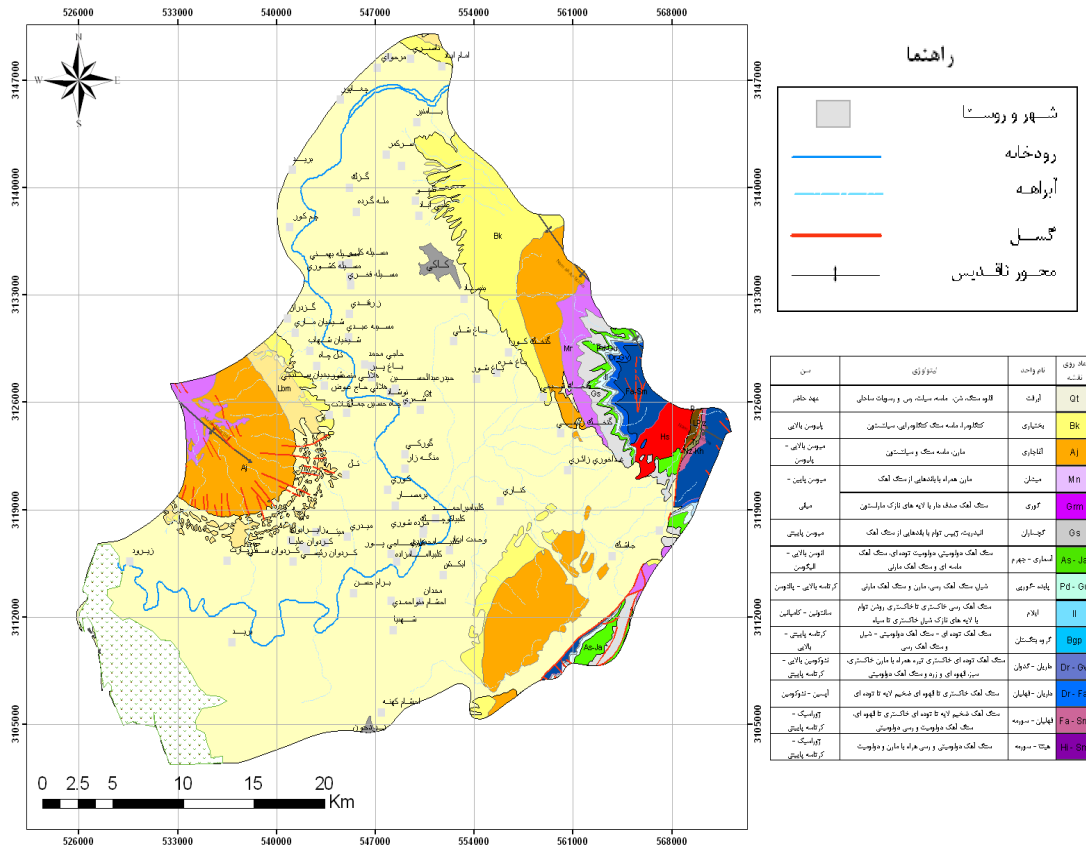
526000 533000 540000 547000 554000 561000 568000

3147000 3140000 3133000 3126000 3119000 3112000 3105000

N S W E

Bk Aj Lbm Mr Gs Hs As-Ja

0 2.5 5 10 15 20 Km

راهنما

شهر و روستا

رودخانه

آبراهه

گسل

محور تاقدیس

| سن | لیتولوژی | نام واحد | نماد روی نقشه |
|---|---|---|---|
| عهد حاضر | قلوه سنگ، شن، ماسه سیلت، رس و رسوبات ساحلی | آبرفت | Qt |
| پلیوسن بالایی | کنگلومرا، ماسه سنگ کنگلومرایی، سیلتستون | بختیاری | Bk |
| میوسن بالایی - پلیوسن | مارن، ماسه سنگ و سیلتستون | آغاجاری | Aj |
| میوسن پایین - | مارن همراه با بلاکهایی از سنگ آهک | میشان | Mn |
| میانی | سنگ آهک صدف دار با لایه های نازک مارنستون | گوری | Gm |
| میوسن پایینی | انیدریت، ژیپس توام با بلاکهایی از سنگ آهک | گچساران | Gs |
| ائوسن بالایی - الیگوسن | سنگ آهک دولومیتی، دولومیت توده ای، سنگ آهک ماسه ای و سنگ آهک مارنی | آسماری - جهرم | As - Ja |
| کرتاسه بالایی - پالئوسن | شیل، سنگ آهک رسی، مارن و سنگ آهک مارنی | پابده - گورپی | Pd - Gu |
| ماستریشتین - کامپانین | سنگ آهک رسی خاکستری تا خاکستری روشن توام با لایه های نازک شیل خاکستری تا سیاه | ایلام | Il |
| کرتاسه پایینی - بالایی | سنگ آهک توده ای - سنگ آهک دولومیتی - شیل و سنگ آهک رسی | گروه بنگستان | Bgp |
| تئوکومین بالایی - کرتاسه پایینی | سنگ آهک توده ای خاکستری تیره همراه با مارن خاکستری، سبز قهوه ای و زرد و سنگ آهک دولومیتی | داریان - گدوان | Dr - Gd |
| آپسین - نئوکومین | سنگ آهک خاکستری تا قهوه ای ضخیم لایه تا توده ای | داریان - فهلیان | Dr - Fa |
| ژوراسیک - کرتاسه پایینی | سنگ آهک ضخیم لایه تا توده ای خاکستری تا قهوه ای، سنگ آهک دولومیت و رسی دولومیتی | فهلیان - سورمه | Fa - Sm |
| ژوراسیک - کرتاسه پایینی | سنگ آهک دولومیتی و رسی همراه با مارن و دولومیت | هیث - سورمه | Ht - Sm |